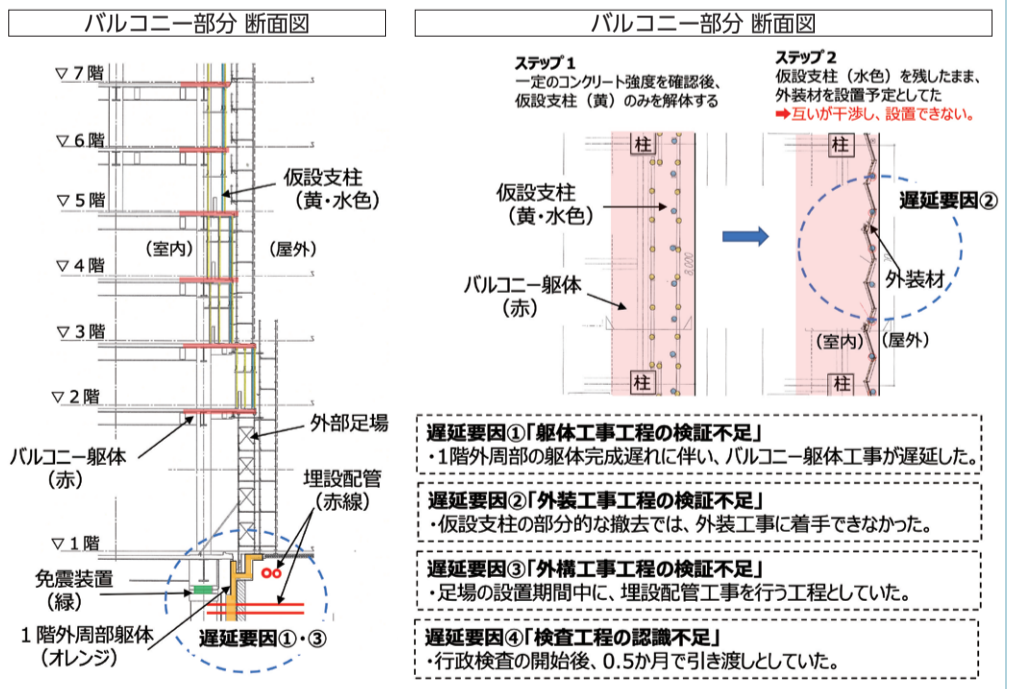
バルコニー部分 断面図

▽７階
▽６階
▽５階
▽４階
▽３階
▽２階
▽１階

仮設支柱
（黄・水色）

（室内）
（屋外）

外部足場

バルコニー躯体
（赤）

埋設配管
（赤線）

免震装置
（緑）

１階外周部躯体
（オレンジ）

遅延要因①・③

バルコニー部分 断面図

ステップ１
一定のコンクリート強度を確認後、仮設支柱（黄）のみを解体する

ステップ２
仮設支柱（水色）を残したまま、外装材を設置予定としてた
➡互いが干渉し、設置できない。

柱
柱
柱
柱

仮設支柱
（黄・水色）

バルコニー躯体
（赤）

遅延要因②

外装材

（室内）
（屋外）

遅延要因①「躯体工事工程の検証不足」
・１階外周部の躯体完成遅れに伴い、バルコニー躯体工事が遅延した。

遅延要因②「外装工事工程の検証不足」
・仮設支柱の部分的な撤去では、外装工事に着手できなかった。

遅延要因③「外構工事工程の検証不足」
・足場の設置期間中に、埋設配管工事を行う工程としていた。

遅延要因④「検査工程の認識不足」
・行政検査の開始後、0.5か月で引き渡しとしていた。